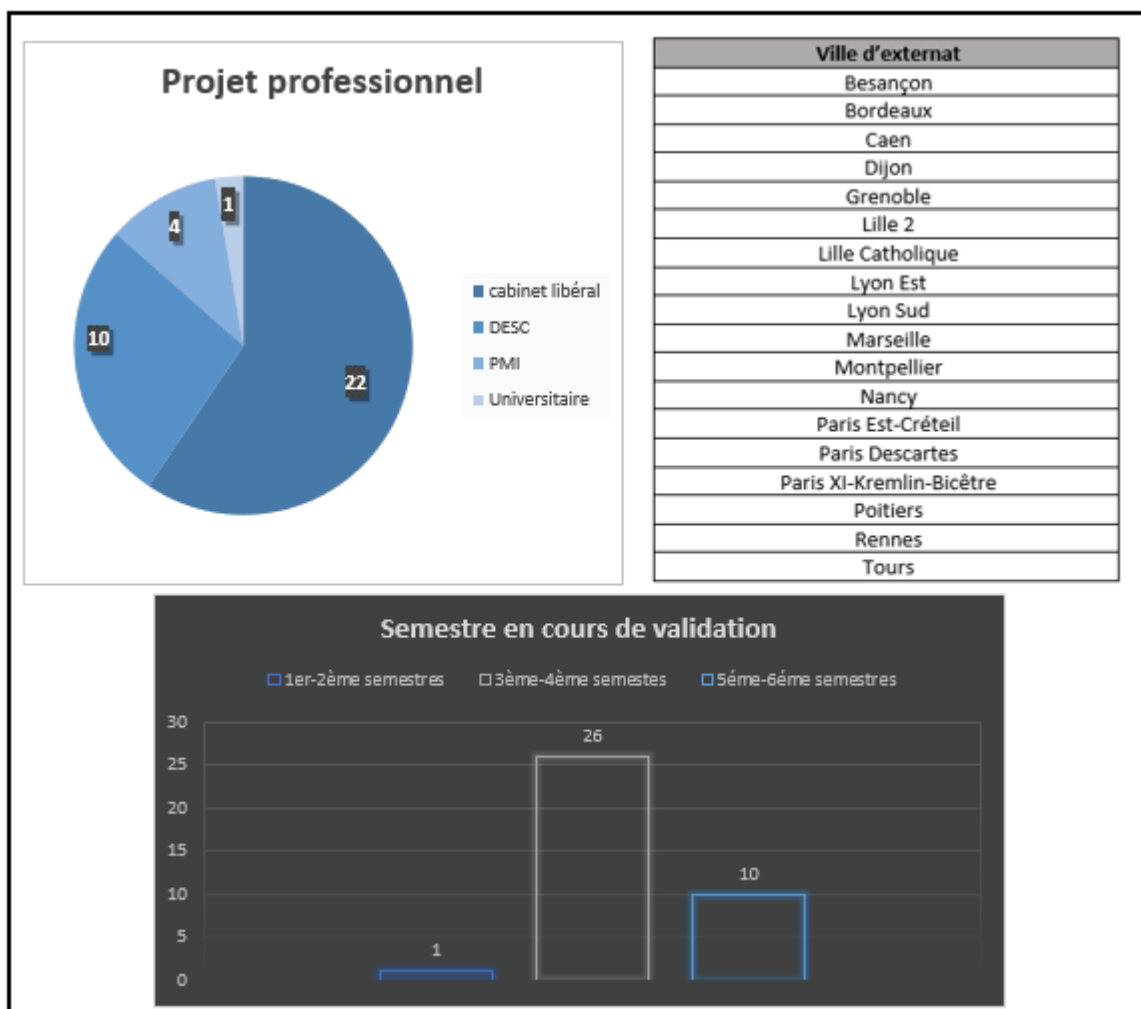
Projet professionnel

1
4
10
22

cabinet libéral
DESC
PMI
Universitaire

| Ville d'externat |
|---|
| Besançon |
| Bordeaux |
| Caen |
| Dijon |
| Grenoble |
| Lille 2 |
| Lille Catholique |
| Lyon Est |
| Lyon Sud |
| Marseille |
| Montpellier |
| Nancy |
| Paris Est-Créteil |
| Paris Descartes |
| Paris XI-Kremlin-Bicêtre |
| Poitiers |
| Rennes |
| Tours |

Semestre en cours de validation

1er-2ème semestres
3ème-4ème semestes
5éme-6ème semestres

30
25
20
15
10
5
0

1
26
10